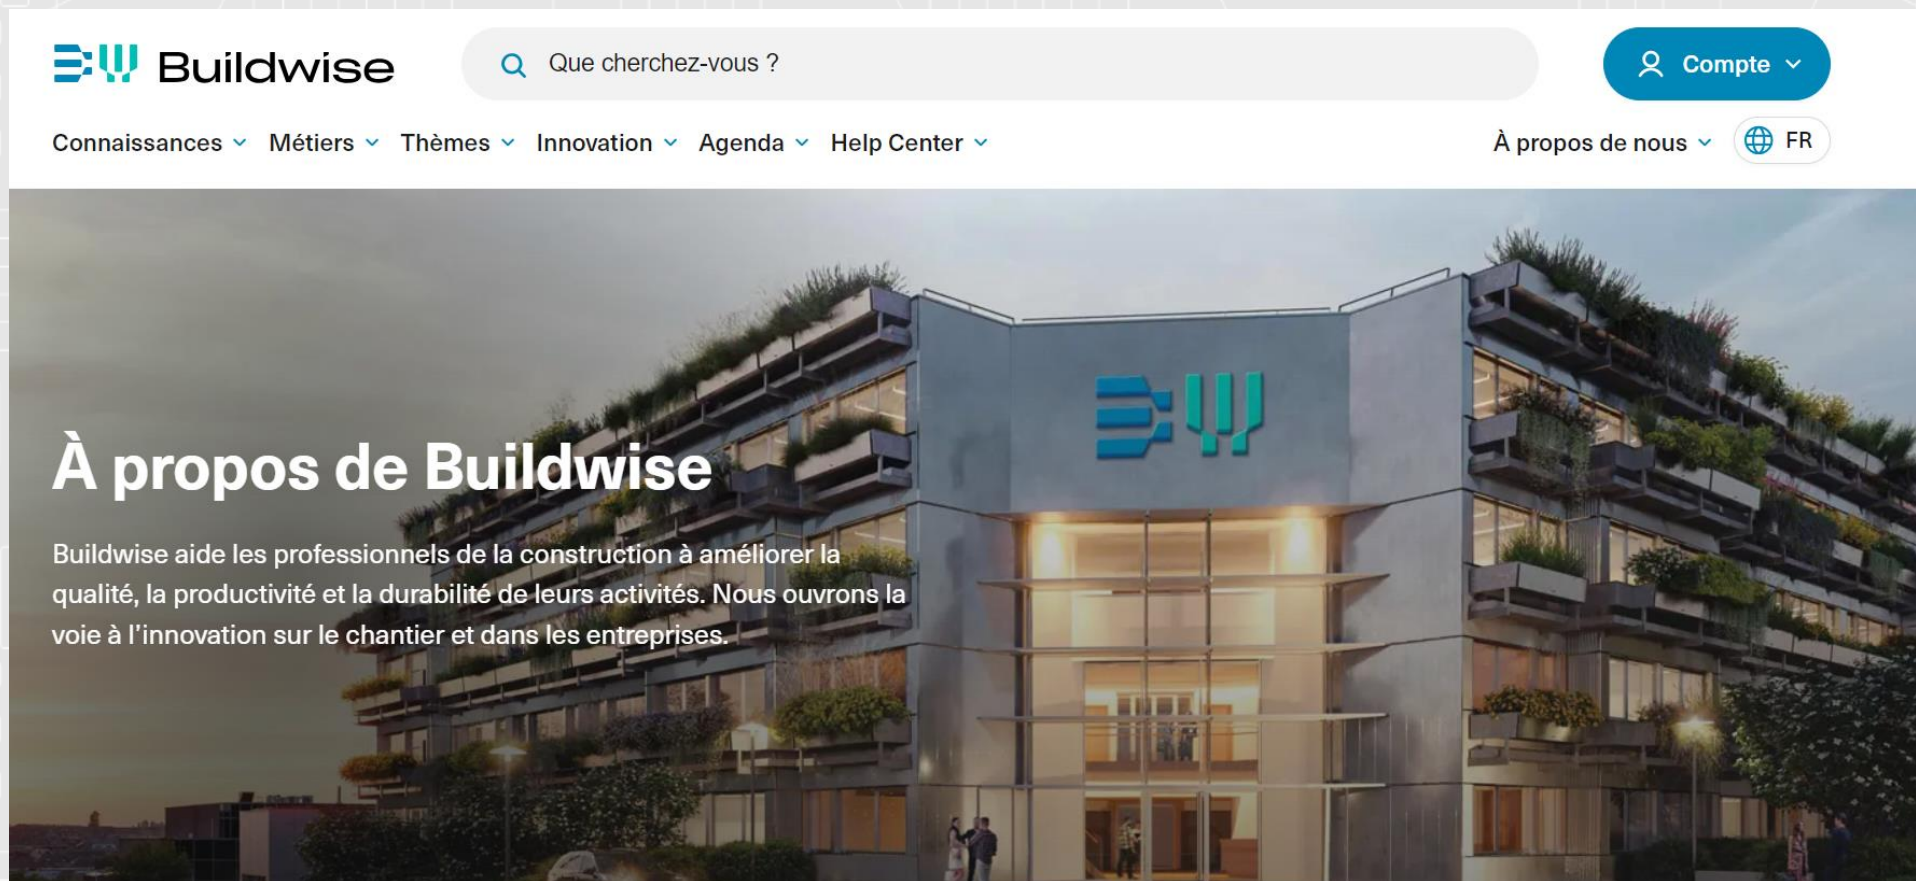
Buildwise

Que cherchez-vous ?

Compte

Connaissances Métiers Thèmes Innovation Agenda Help Center

À propos de nous FR

À propos de Buildwise

Buildwise aide les professionnels de la construction à améliorer la qualité, la productivité et la durabilité de leurs activités. Nous ouvrons la voie à l'innovation sur le chantier et dans les entreprises.